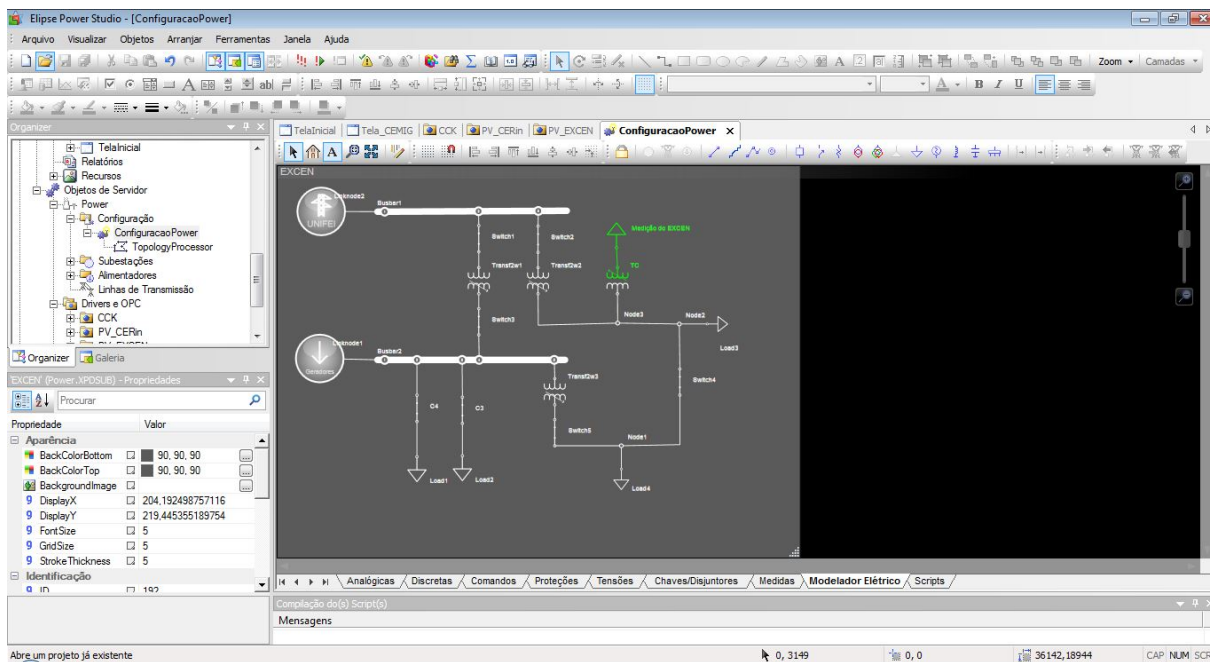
Elipse Power Studio - [ConfiguracaoPower]

Arquivo Visualizar Objetos Arranjar Ferramentas Janela Ajuda

Zoom Camadas

Organizer

TelaInicial
Relatórios
Recursos
Objetos de Servidor
Power
Configuração
ConfiguracaoPower
TopologyProcessor
Subestações
Alimentadores
Linhas de Transmissão
Drivers e OPC
CCK
PV_CERin

Organizer Galeria

'EXCEN' (Power.XPDSUB) - Propriedades

Procurar

| Propriedade | Valor |
|---|---|
| Aparência | |
| BackColorBottom | 90, 90, 90 |
| BackColorTop | 90, 90, 90 |
| BackgroundImage | |
| DisplayX | 204,192498757116 |
| DisplayY | 219,445355189754 |
| FontSize | 5 |
| GridSize | 5 |
| StrokeThickness | 5 |
| Identificação | |
| ID | 192 |

TelaInicial Tela_CEMIG CCK PV_CERin PV_EXCEN ConfiguracaoPower

EXCEN

Busbar1
UNIFEI
Switch1
Switch2
Medição do EXCEN
Transf2w1
Transf2w2
TC
Switch3
Node3
Node2
Load3
Busbar2
Geradores
Transf2w3
Switch4
C4
C3
Switch5
Node1
Load1
Load2
Load4

Analógicas Discretas Comandos Proteções Tensões Chaves/Disjuntores Medidas Modelador Elétrico Scripts

Compilação do(s) Script(s)

Mensagens

Abre um projeto já existente

0, 3149

0, 0

36142,18944

CAP NUM SCR